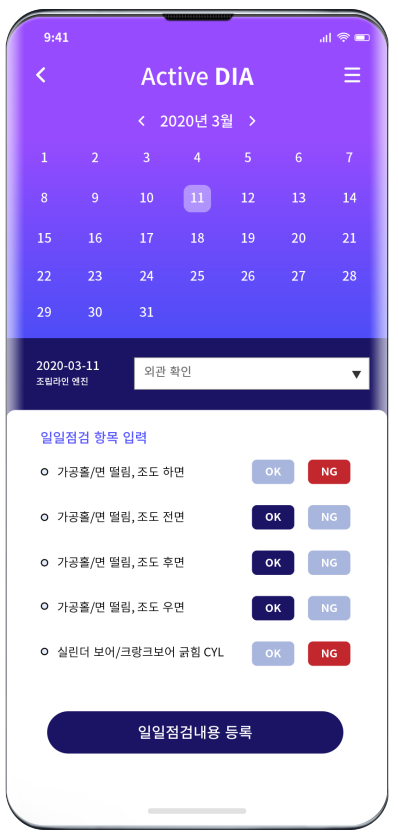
9:41

<

Active DIA

☰

< 2020년 3월 >

| 1 | 2 | 3 | 4 | 5 | 6 | 7 |
|---|---|---|---|---|---|---|
| 8 | 9 | 10 | 11 | 12 | 13 | 14 |
| 15 | 16 | 17 | 18 | 19 | 20 | 21 |
| 22 | 23 | 24 | 25 | 26 | 27 | 28 |
| 29 | 30 | 31 | | | | |

2020-03-11
조립라인 엔진

외관 확인 ▼

일일점검 항목 입력

가공홀/면 떨림, 조도 하면 OK NG

가공홀/면 떨림, 조도 전면 OK NG

가공홀/면 떨림, 조도 후면 OK NG

가공홀/면 떨림, 조도 우면 OK NG

실린더 보어/크랑크보어 긁힘 CYL OK NG

일일점검내용 등록